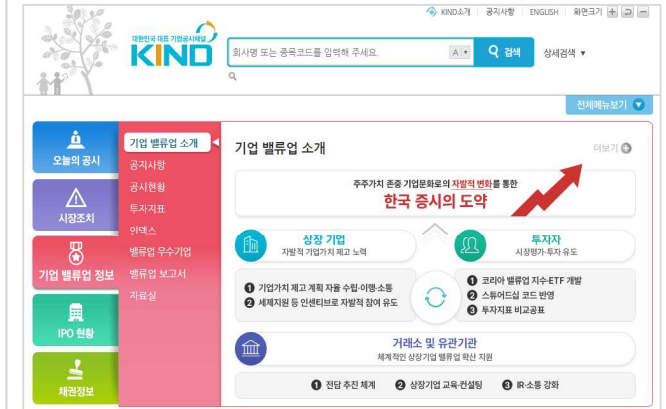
KIND소개 | 공지사항 | ENGLISH | 화면크기 + - ↻

대한민국 대표 기업공시채널
KIND

회사명 또는 종목코드를 입력해 주세요.

A ▾

검색

상세검색 ▾

전체메뉴보기

오늘의 공시

시장조치

기업 밸류업 정보

IPO 현황

채권정보

기업 밸류업 소개

공지사항

공시현황

투자지표

인덱스

밸류업 우수기업

밸류업 보고서

자료실

기업 밸류업 소개

더보기

주주가치 존중 기업문화로의 자발적 변화를 통한

한국 증시의 도약

상장 기업
자발적 기업가치 제고 노력

투자자
시장평가·투자 유도

❶ 기업가치 제고 계획 자율 수립·이행·소통
❷ 세제지원 등 인센티브로 자발적 참여 유도

❶ 코리아 밸류업 지수·ETF 개발
❷ 스튜어드십 코드 반영
❸ 투자지표 비교공표

거래소 및 유관기관
체계적인 상장기업 밸류업 확산 지원

❶ 전담 추진 체계 ❷ 상장기업 교육·컨설팅 ❸ IR·소통 강화